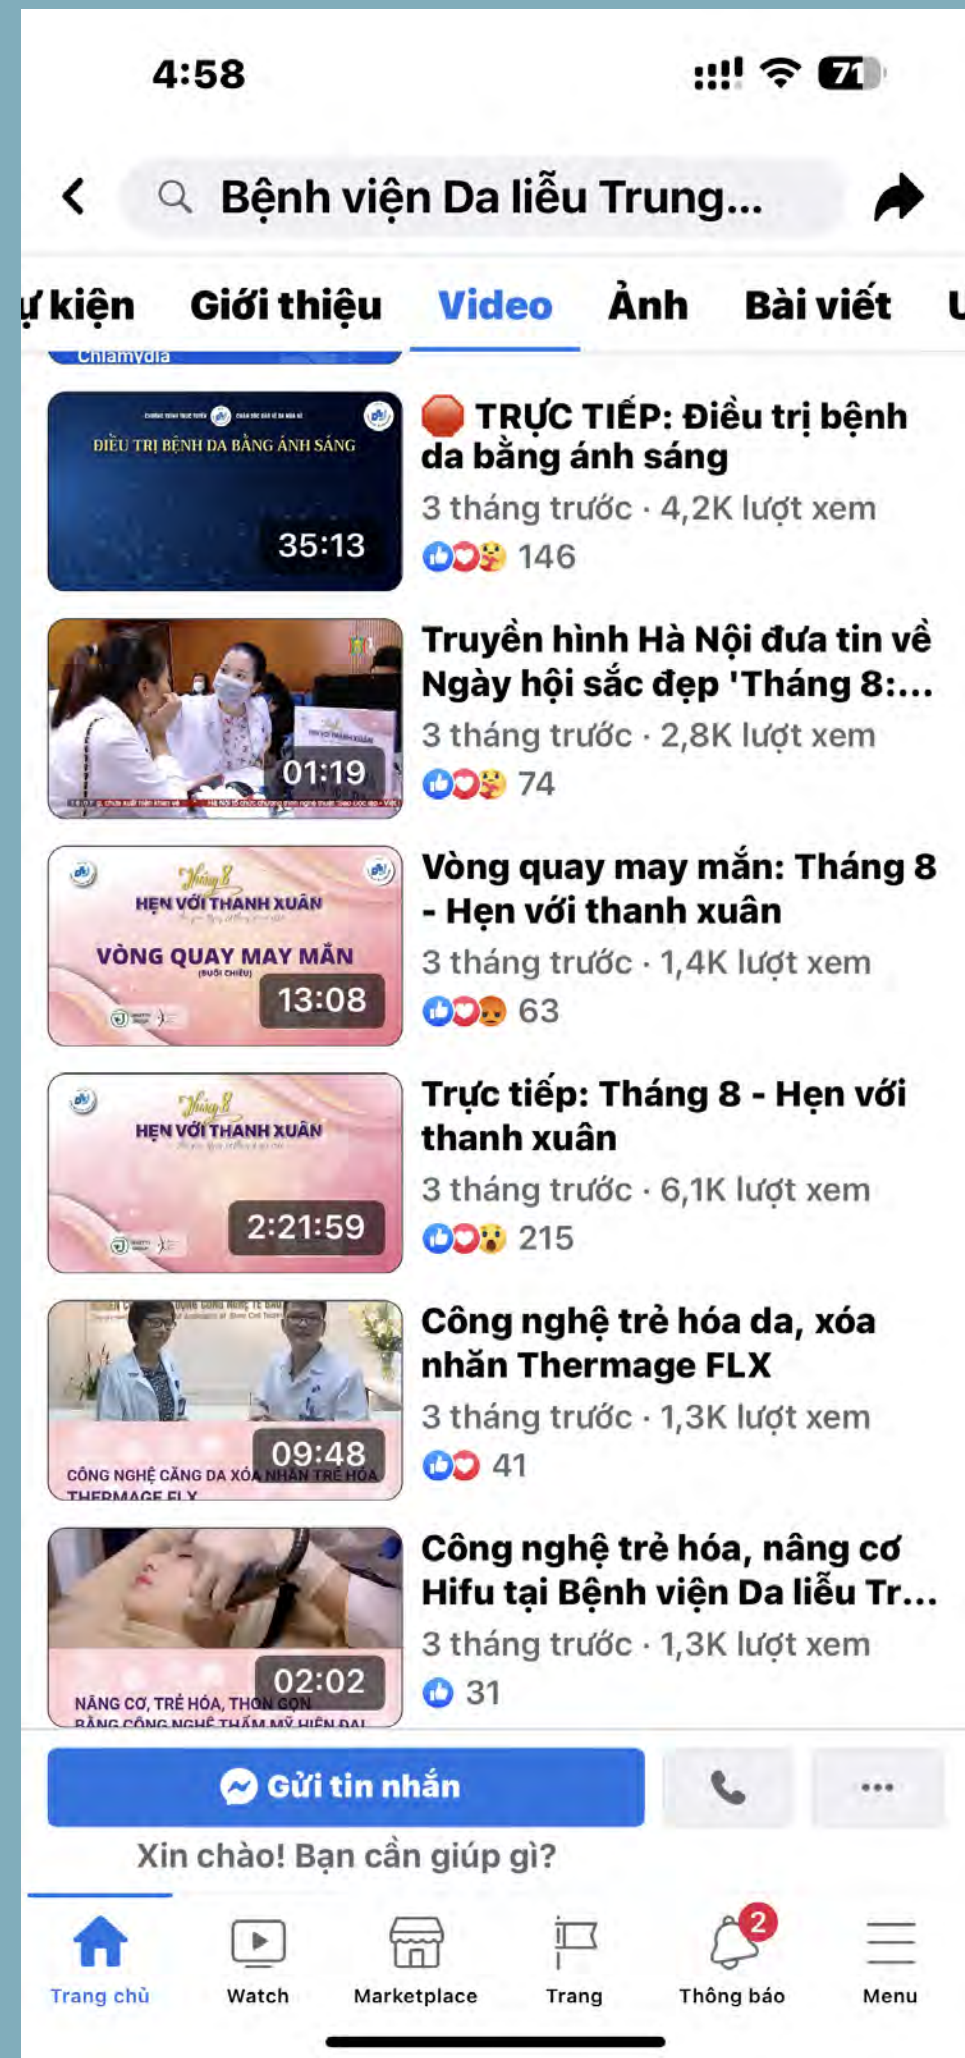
4:58

71

Bệnh viện Da liễu Trung...

ự kiện Giới thiệu Video Ảnh Bài viết

Chlamydia

ĐIỀU TRỊ BỆNH DA BẰNG ÁNH SÁNG
35:13

TRỰC TIẾP: Điều trị bệnh da bằng ánh sáng
3 tháng trước · 4,2K lượt xem
146

01:19

Truyền hình Hà Nội đưa tin về Ngày hội sắc đẹp 'Tháng 8:...
3 tháng trước · 2,8K lượt xem
74

Tháng 8
HẸN VỚI THANH XUÂN
VÒNG QUAY MAY MẮN
13:08

Vòng quay may mắn: Tháng 8 - Hẹn với thanh xuân
3 tháng trước · 1,4K lượt xem
63

Tháng 8
HẸN VỚI THANH XUÂN
2:21:59

Trực tiếp: Tháng 8 - Hẹn với thanh xuân
3 tháng trước · 6,1K lượt xem
215

09:48
CÔNG NGHỆ CĂNG DA XÓA NHĂN TRẺ HÓA THERMAGE FLX

Công nghệ trẻ hóa da, xóa nhăn Thermage FLX
3 tháng trước · 1,3K lượt xem
41

02:02
NÂNG CƠ, TRẺ HÓA, THON GỌN BẰNG CÔNG NGHỆ THẨM MỸ HIỆN ĐẠI

Công nghệ trẻ hóa, nâng cơ Hifu tại Bệnh viện Da liễu Tr...
3 tháng trước · 1,3K lượt xem
31

Gửi tin nhắn

Xin chào! Bạn cần giúp gì?

Trang chủ Watch Marketplace Trang 2 Thông báo Menu